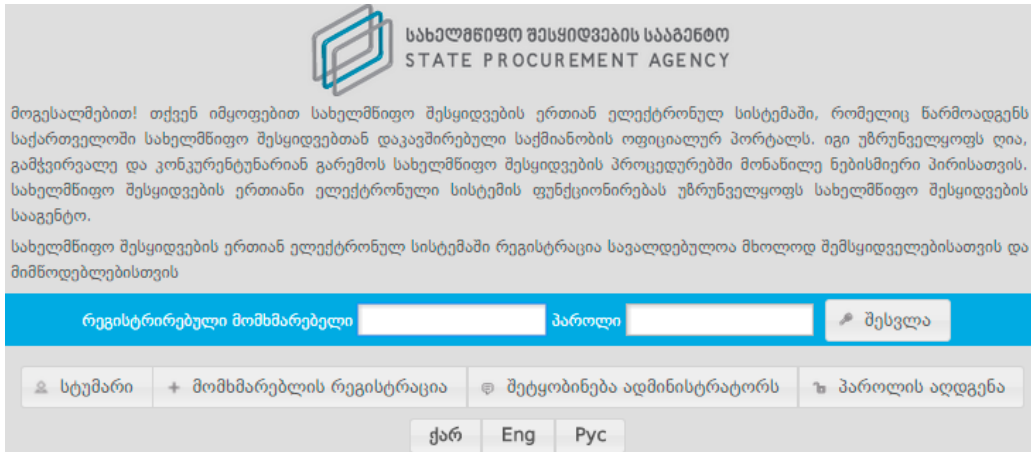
სახელმწიფო შესყიდვების სააგენტო
STATE PROCUREMENT AGENCY

მოგესალმებით! თქვენ იმყოფებით სახელმწიფო შესყიდვების ერთიან ელექტრონულ სისტემაში, რომელიც წარმოადგენს საქართველოში სახელმწიფო შესყიდვებთან დაკავშირებული საქმიანობის ოფიციალურ პორტალს. იგი უზრუნველყოფს ღია, გამჭვირვალე და კონკურენტუნარიან გარემოს სახელმწიფო შესყიდვების პროცედურებში მონაწილე ნებისმიერი პირისათვის. სახელმწიფო შესყიდვების ერთიანი ელექტრონული სისტემის ფუნქციონირებას უზრუნველყოფს სახელმწიფო შესყიდვების სააგენტო.

სახელმწიფო შესყიდვების ერთიან ელექტრონულ სისტემაში რეგისტრაცია სავალდებულოა მხოლოდ შემსყიდველებისათვის და მიმწოდებლებისთვის

რეგისტრირებული მომხმარებელი
პაროლი
შესვლა

სტუმარი
მომხმარებლის რეგისტრაცია
შეტყობინება ადმინისტრატორს
პაროლის აღდგენა

ქარ
Eng
Рус